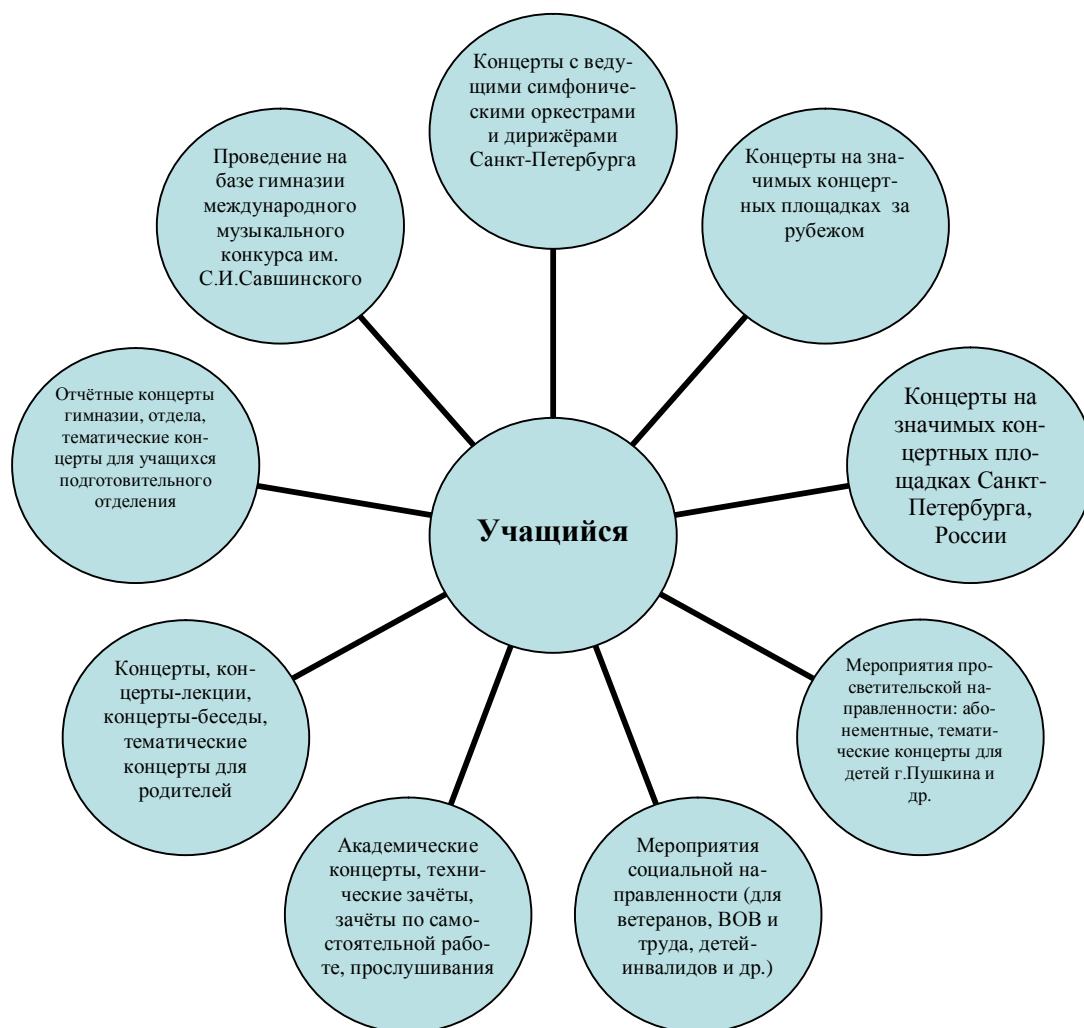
Концерты с ведущими симфоническими оркестрами и дирижёрами Санкт-Петербурга

Проведение на базе гимназии международного музыкального конкурса им. С.И.Савшинского

Концерты на значимых концертных площадках за рубежом

Отчётные концерты гимназии, отдела, тематические концерты для учащихся подготовительного отделения

Учащийся

Концерты на значимых концертных площадках Санкт-Петербурга, России

Концерты, концерты-лекции, концерты-беседы, тематические концерты для родителей

Мероприятия просветительской направленности: абонементные, тематические концерты для детей г.Пушкина и др.

Академические концерты, технические зачёты, зачёты по самостоятельной работе, прослушивания

Мероприятия социальной направленности (для ветеранов, ВОВ и труда, детей-инвалидов и др.)